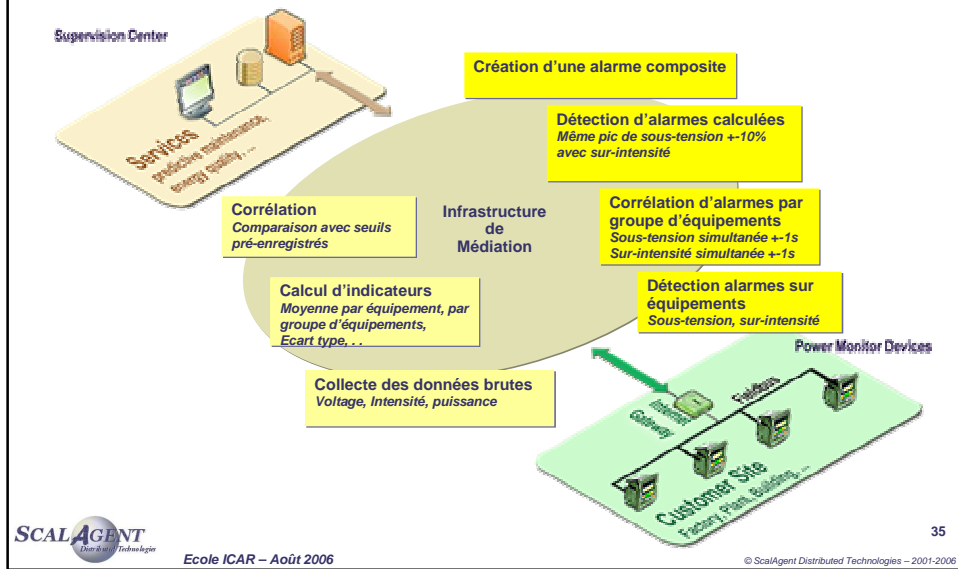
Supervision Center

Services
predictive maintenance, energy quality, ...

Création d'une alarme composite

Détection d'alarmes calculées
Même pic de sous-tension +-10% avec sur-intensité

Corrélation
Comparaison avec seuils pré-enregistrés

Infrastructure de Médiation

Corrélation d'alarmes par groupe d'équipements
Sous-tension simultanée +-1s
Sur-intensité simultanée +-1s

Calcul d'indicateurs
Moyenne par équipement, par groupe d'équipements,
Ecart type, . .

Détection alarmes sur équipements
Sous-tension, sur-intensité

Power Monitor Devices

Collecte des données brutes
Voltage, Intensité, puissance

Gateway

Fieldbus

Customer Site
Factory, Plant, Building, ...

SCALAGENT
Distributed Technologies

35

Ecole ICAR – Août 2006

© ScalAgent Distributed Technologies – 2001-2006